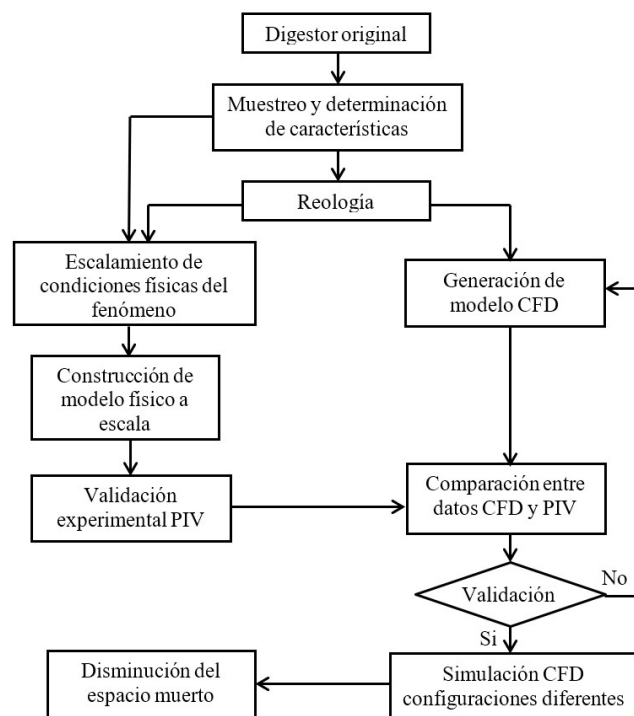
Digestor original

Muestreo y determinación de características

Reología

Escalamiento de condiciones físicas del fenómeno

Generación de modelo CFD

Construcción de modelo físico a escala

Validación experimental PIV

Comparación entre datos CFD y PIV

Validación

No

Si

Disminución del espacio muerto

Simulación CFD configuraciones diferentes